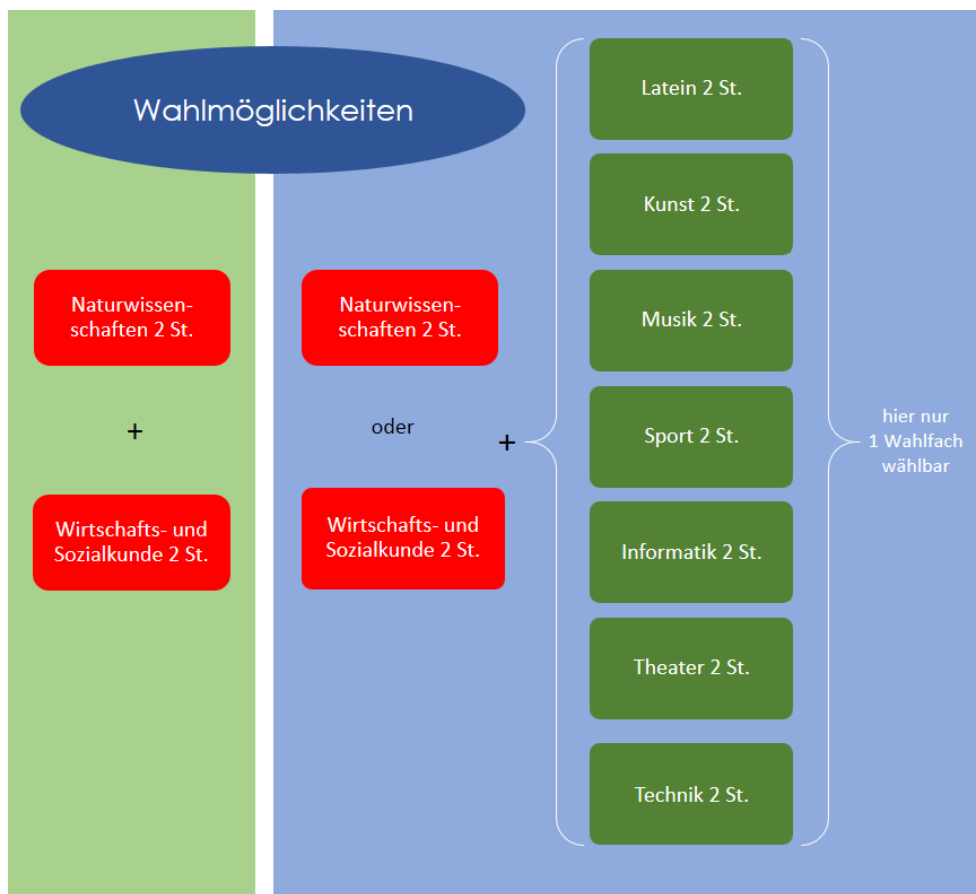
Wahlmöglichkeiten

Naturwissenschaften 2 St.

+

Wirtschafts- und Sozialkunde 2 St.

Naturwissenschaften 2 St.

oder

Wirtschafts- und Sozialkunde 2 St.

+

Latein 2 St.

Kunst 2 St.

Musik 2 St.

Sport 2 St.

Informatik 2 St.

Theater 2 St.

Technik 2 St.

hier nur 1 Wahlfach wählbar